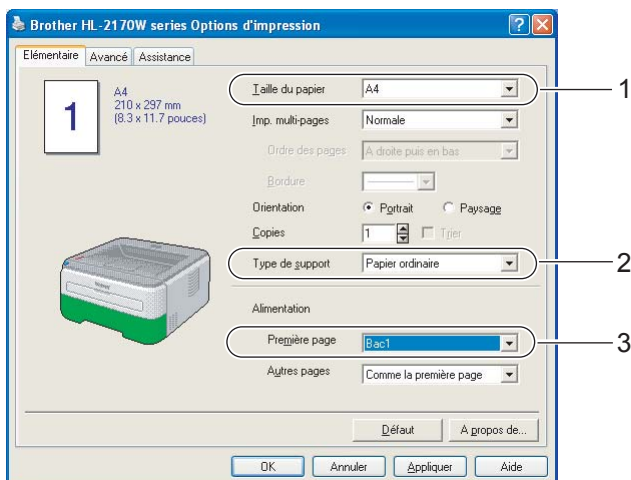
Brother HL-2170W series Options d'impression

Elémentaire | Avancé | Assistance

1

A4
210 x 297 mm
(8.3 x 11.7 pouces)

Taille du papier | A4
Imp. multi-pages | Normale
Ordre des pages | A droite puis en bas
Bordure
Orientation | Portrait | Paysage
Copies | 1 | Trier
Type de support | Papier ordinaire

Alimentation
Première page | Bac1
Autres pages | Comme la première page

1
2
3

Défaut | A propos de...

OK | Annuler | Appliquer | Aide